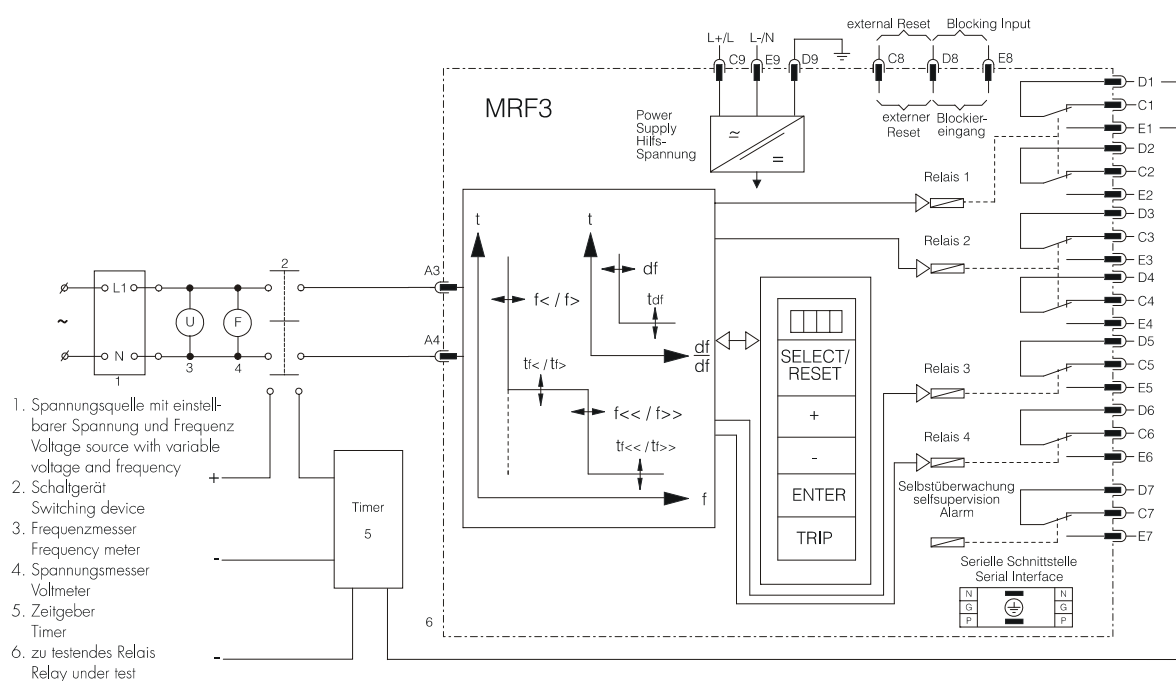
L+/L L-/N
C9 E9 D9
external Reset Blocking Input
C8 D8 E8
externer Reset Blockier-eingang

MRF3

Power Supply Hilfs-Spannung
≈
=

D1
C1
E1
D2
C2
E2
D3
C3
E3
D4
C4
E4
D5
C5
E5
D6
C6
E6
D7
C7
E7

Relais 1
Relais 2
Relais 3
Relais 4
Selbstüberwachung selfsupervision Alarm

t
t
df
$t_{df}$
f< / f>
$t_{f<}$ / $t_{f>}$
f<< / f>>
$t_{f<<}$ / $t_{f>>}$
f
$\frac{df}{df}$

SELECT/ RESET
+
-
ENTER
TRIP

Serielle Schnittstelle Serial Interface
N G P
N G P

A3
A4
L1
N
~
U
F
1
2
3
4
+
-
-
Timer
5
6

1. Spannungsquelle mit einstellbarer Spannung und Frequenz Voltage source with variable voltage and frequency
2. Schaltgerät Switching device
3. Frequenzmesser Frequency meter
4. Spannungsmesser Voltmeter
5. Zeitgeber Timer
6. zu testendes Relais Relay under test